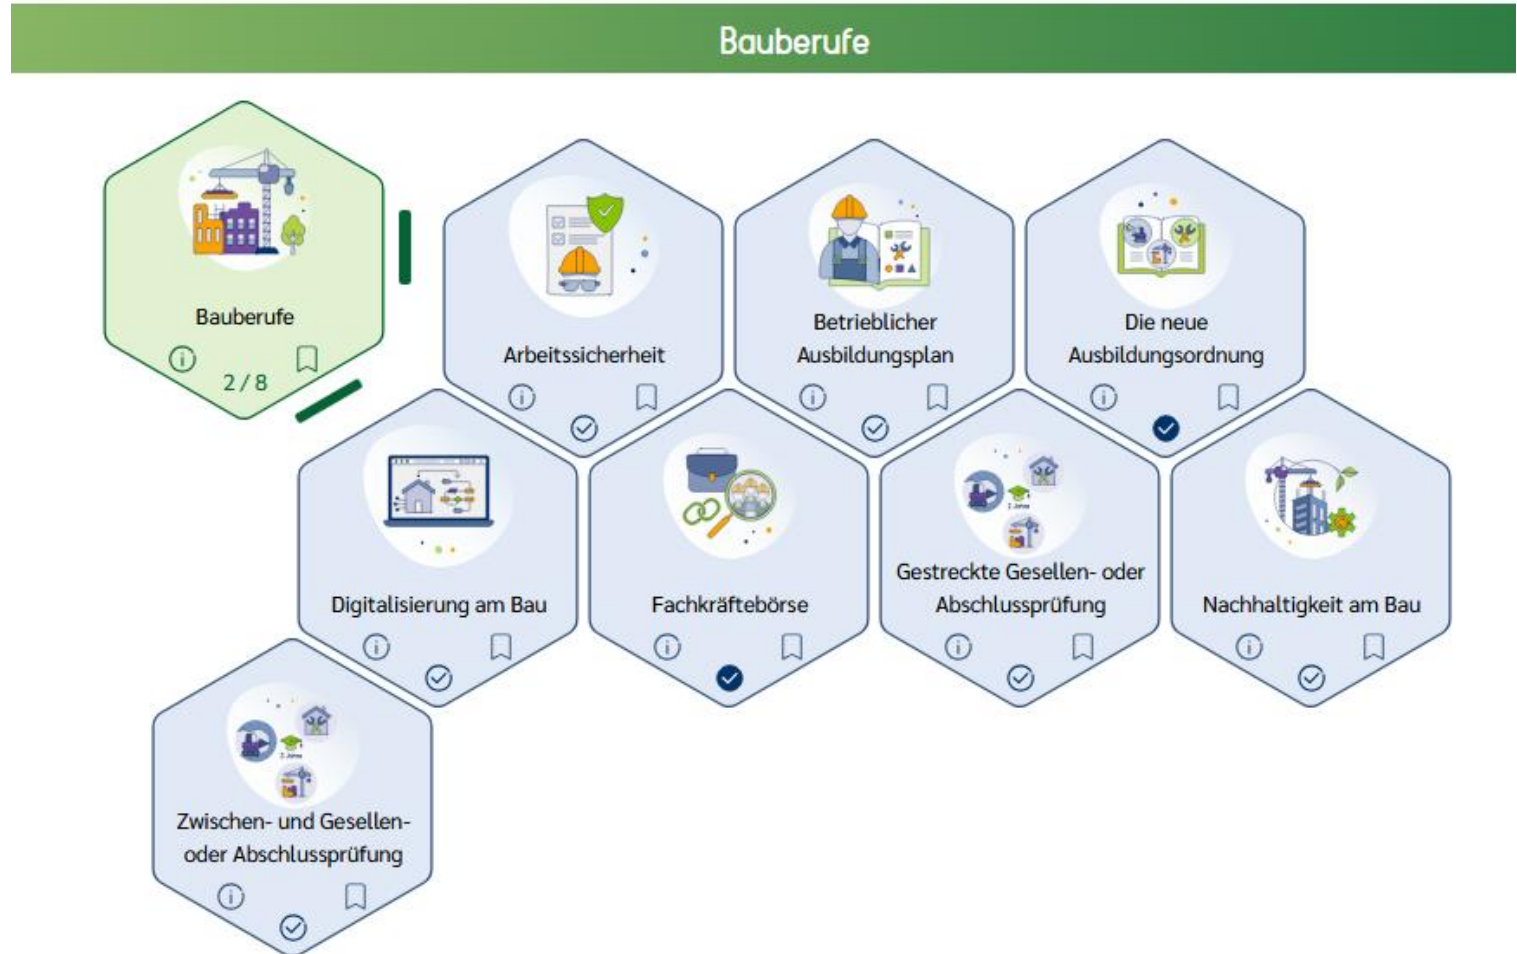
Bauberufe

Bauberufe

2 / 8

Arbeitssicherheit

Betrieblicher Ausbildungsplan

Die neue Ausbildungsordnung

Digitalisierung am Bau

Fachkräftebörse

Gestreckte Gesellen- oder Abschlussprüfung

Nachhaltigkeit am Bau

Zwischen- und Gesellen- oder Abschlussprüfung